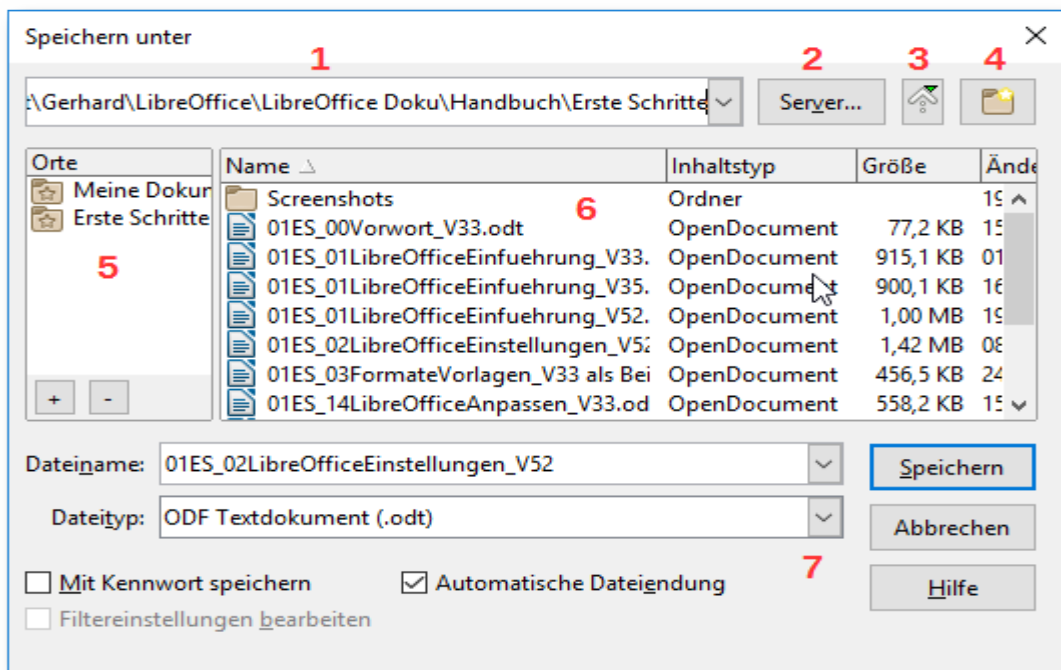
Speichern unter

1 2 3 4

:\Gerhard\LibreOffice\LibreOffice Doku\Handbuch\Erste Schritte

Server...

Orte

Meine Dokur
Erste Schritte

5

+ -

| Name | Inhaltstyp | Größe | Ände |
|---|---|---|---|
| Screenshots | Ordner | | 19 |
| 01ES_00Vorwort_V33.odt | OpenDocument | 77,2 KB | 15 |
| 01ES_01LibreOfficeEinfuehrung_V33. | OpenDocument | 915,1 KB | 01 |
| 01ES_01LibreOfficeEinfuehrung_V35. | OpenDocument | 900,1 KB | 16 |
| 01ES_01LibreOfficeEinfuehrung_V52. | OpenDocument | 1,00 MB | 19 |
| 01ES_02LibreOfficeEinstellungen_V52 | OpenDocument | 1,42 MB | 08 |
| 01ES_03FormateVorlagen_V33 als Bei | OpenDocument | 456,5 KB | 24 |
| 01ES_14LibreOfficeAnpassen_V33.od | OpenDocument | 558,2 KB | 15 |

6

Dateiname: 01ES_02LibreOfficeEinstellungen_V52

Dateityp: ODF Textdokument (.odt)

7

Speichern

Abbrechen

Hilfe

Mit Kennwort speichern

Automatische Dateiendung

Filtereinstellungen bearbeiten